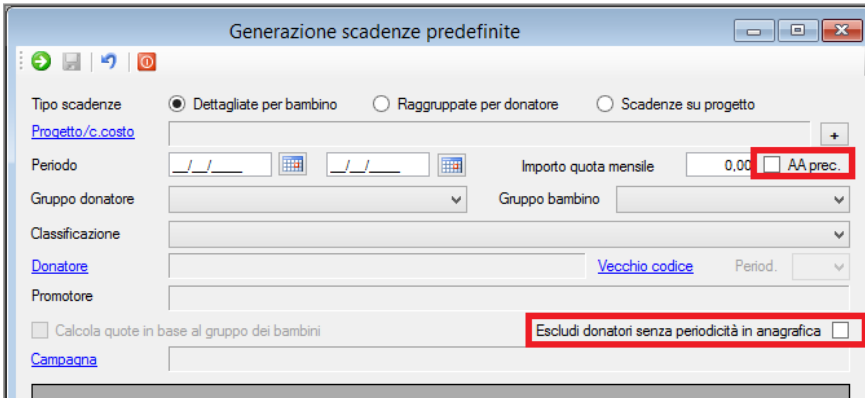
Generazione scadenze predefinite

Tipo scadenze
Dettagliate per bambino
Raggruppate per donatore
Scadenze su progetto

Progetto/c.costo
+

Periodo
__/__/____
__/__/____
Importo quota mensile
0,00
AA prec.

Gruppo donatore
Gruppo bambino

Classificazione

Donatore
Vecchio codice
Period.

Promotore

Calcola quote in base al gruppo dei bambini
Escludi donatori senza periodicità in anagrafica

Campagna